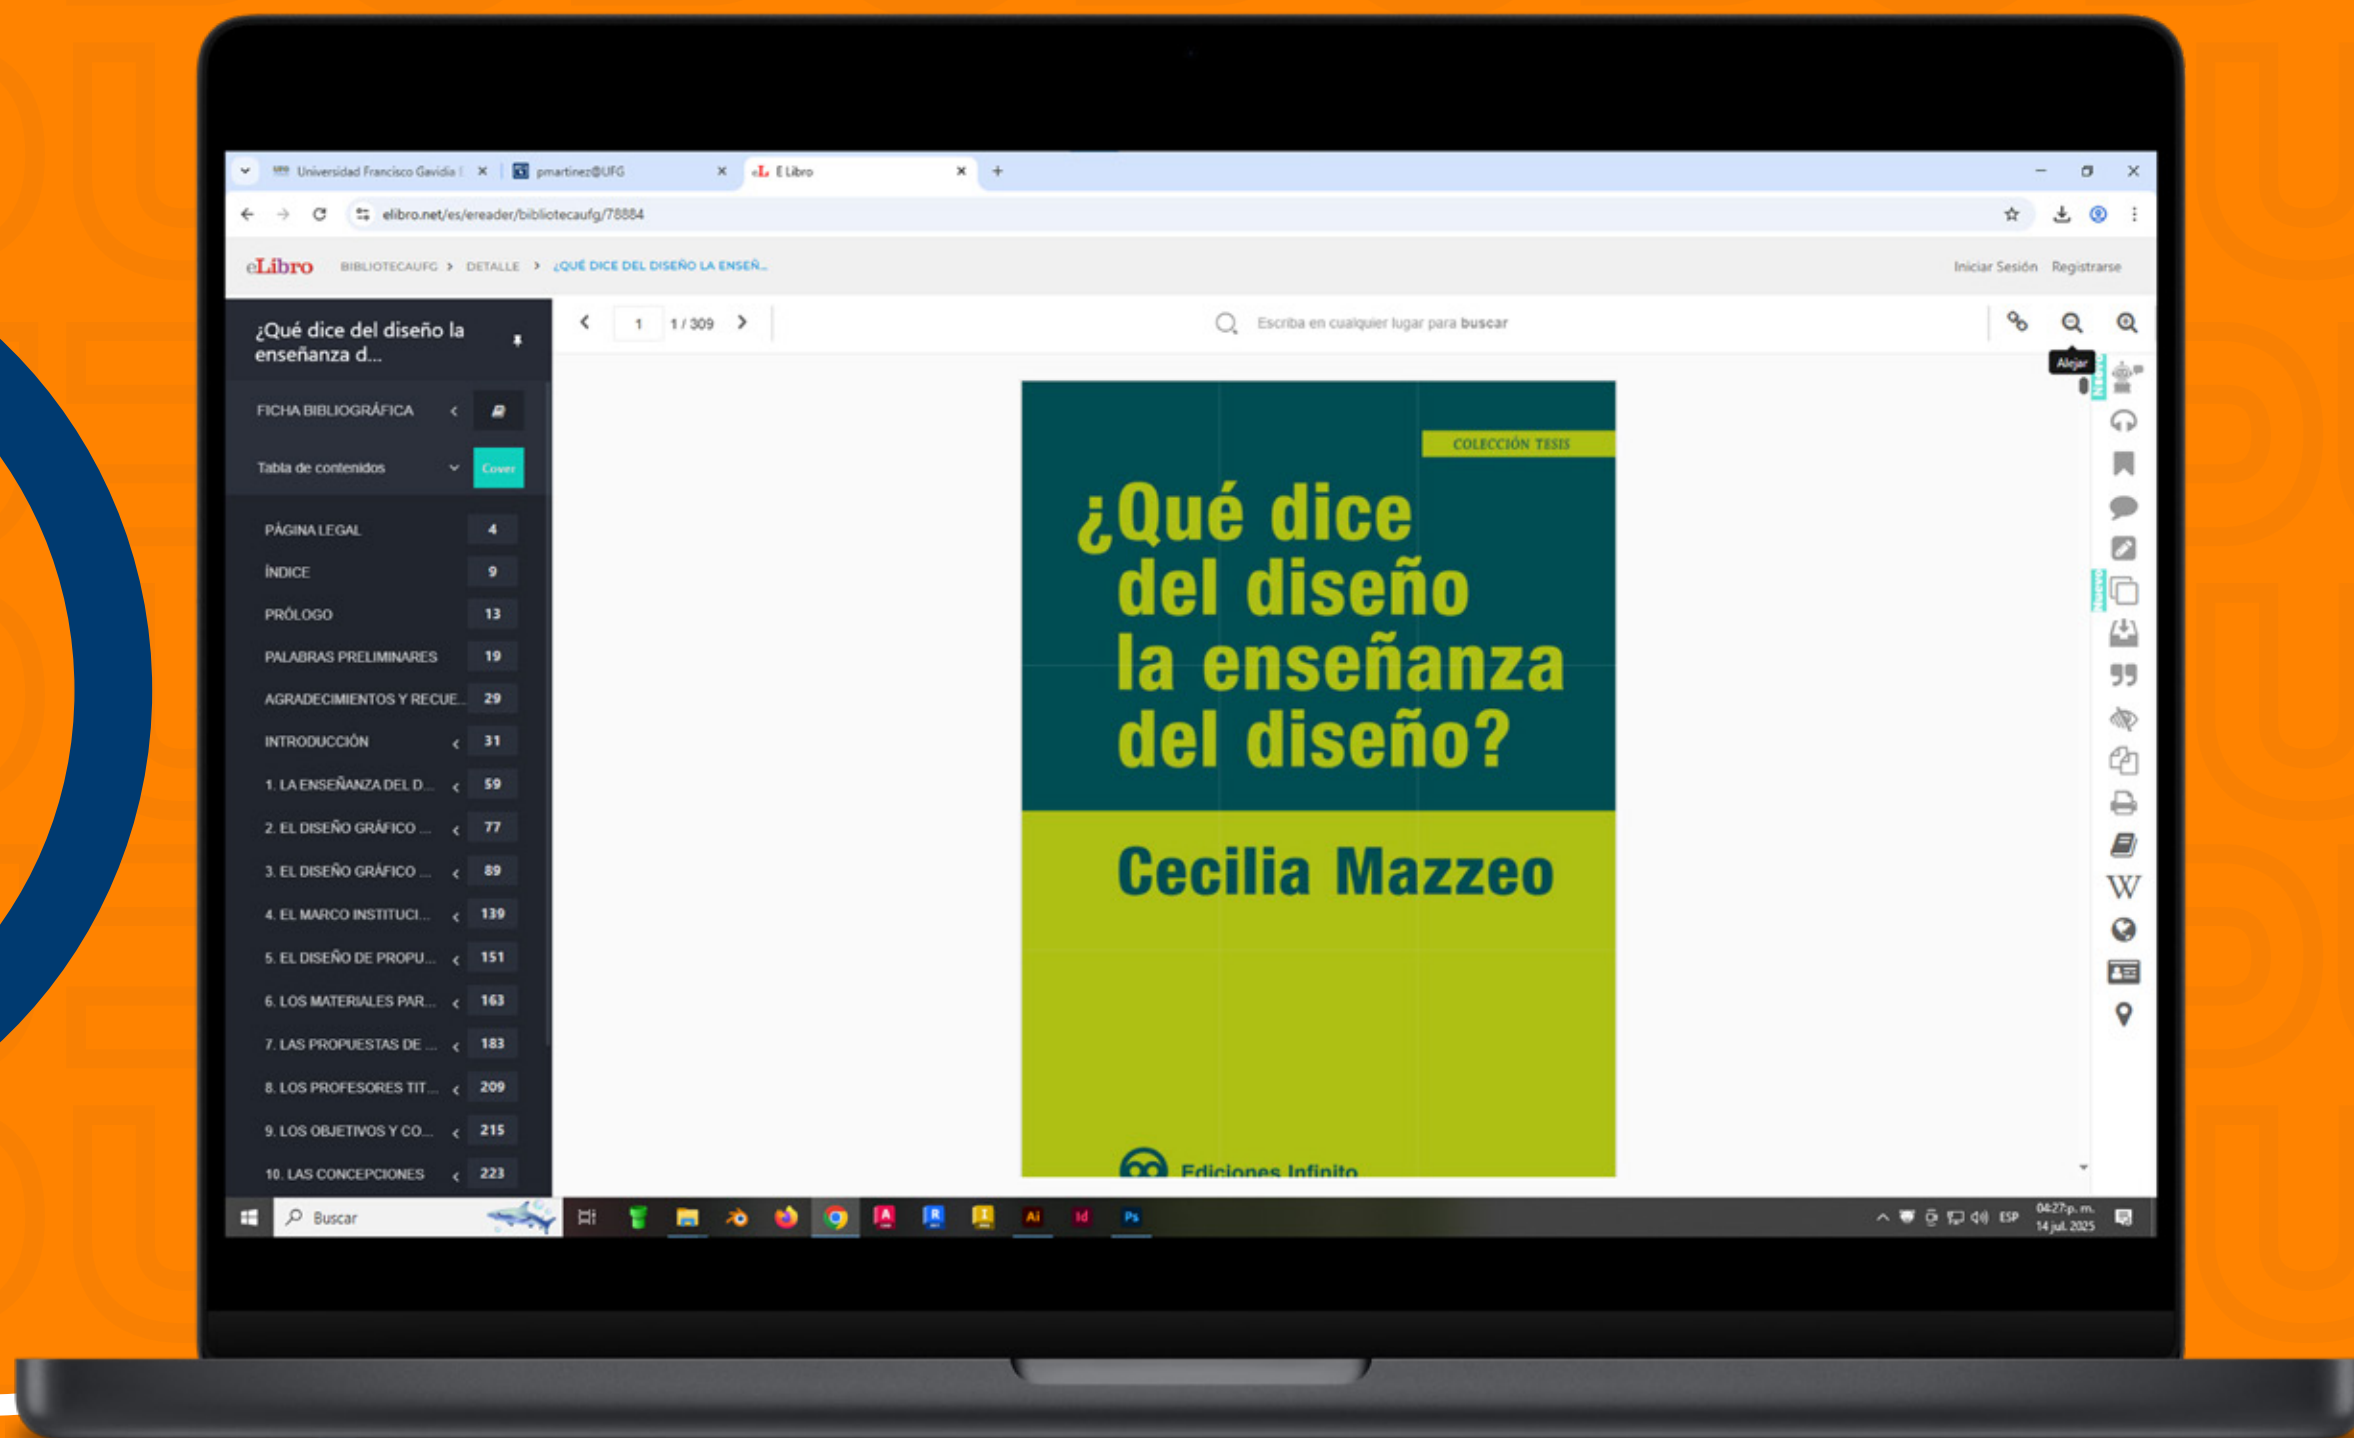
Universidad Francisco Gavidia | ×
pmartinez@UFG ×
E Libro ×
+

elibro.net/es/ereader/bibliotecaufg/78884

eLibro BIBLIOTECAUFG > DETALLE > ¿QUÉ DICE DEL DISEÑO LA ENSEÑ...
Iniciar Sesión Registrarse

¿Qué dice del diseño la enseñanza d...

FICHA BIBLIOGRÁFICA
Tabla de contenidos
Cover

| | |
|---|---|
| PÁGINA LEGAL | 4 |
| ÍNDICE | 9 |
| PRÓLOGO | 13 |
| PALABRAS PRELIMINARES | 19 |
| AGRADECIMIENTOS Y RECUE... | 29 |
| INTRODUCCIÓN | 31 |
| 1. LA ENSEÑANZA DEL D... | 59 |
| 2. EL DISEÑO GRÁFICO ... | 77 |
| 3. EL DISEÑO GRÁFICO ... | 89 |
| 4. EL MARCO INSTITUCI... | 139 |
| 5. EL DISEÑO DE PROPU... | 151 |
| 6. LOS MATERIALES PAR... | 163 |
| 7. LAS PROPUESTAS DE ... | 183 |
| 8. LOS PROFESORES TIT... | 209 |
| 9. LOS OBJETIVOS Y CO... | 215 |
| 10. LAS CONCEPCIONES | 223 |

1 1 / 309

Escriba en cualquier lugar para buscar

Alejar

COLECCIÓN TESIS

¿Qué dice del diseño la enseñanza del diseño?

Cecilia Mazzeo

Ediciones Infinito

Buscar

ESP 04:27 p. m. 14 jul. 2025